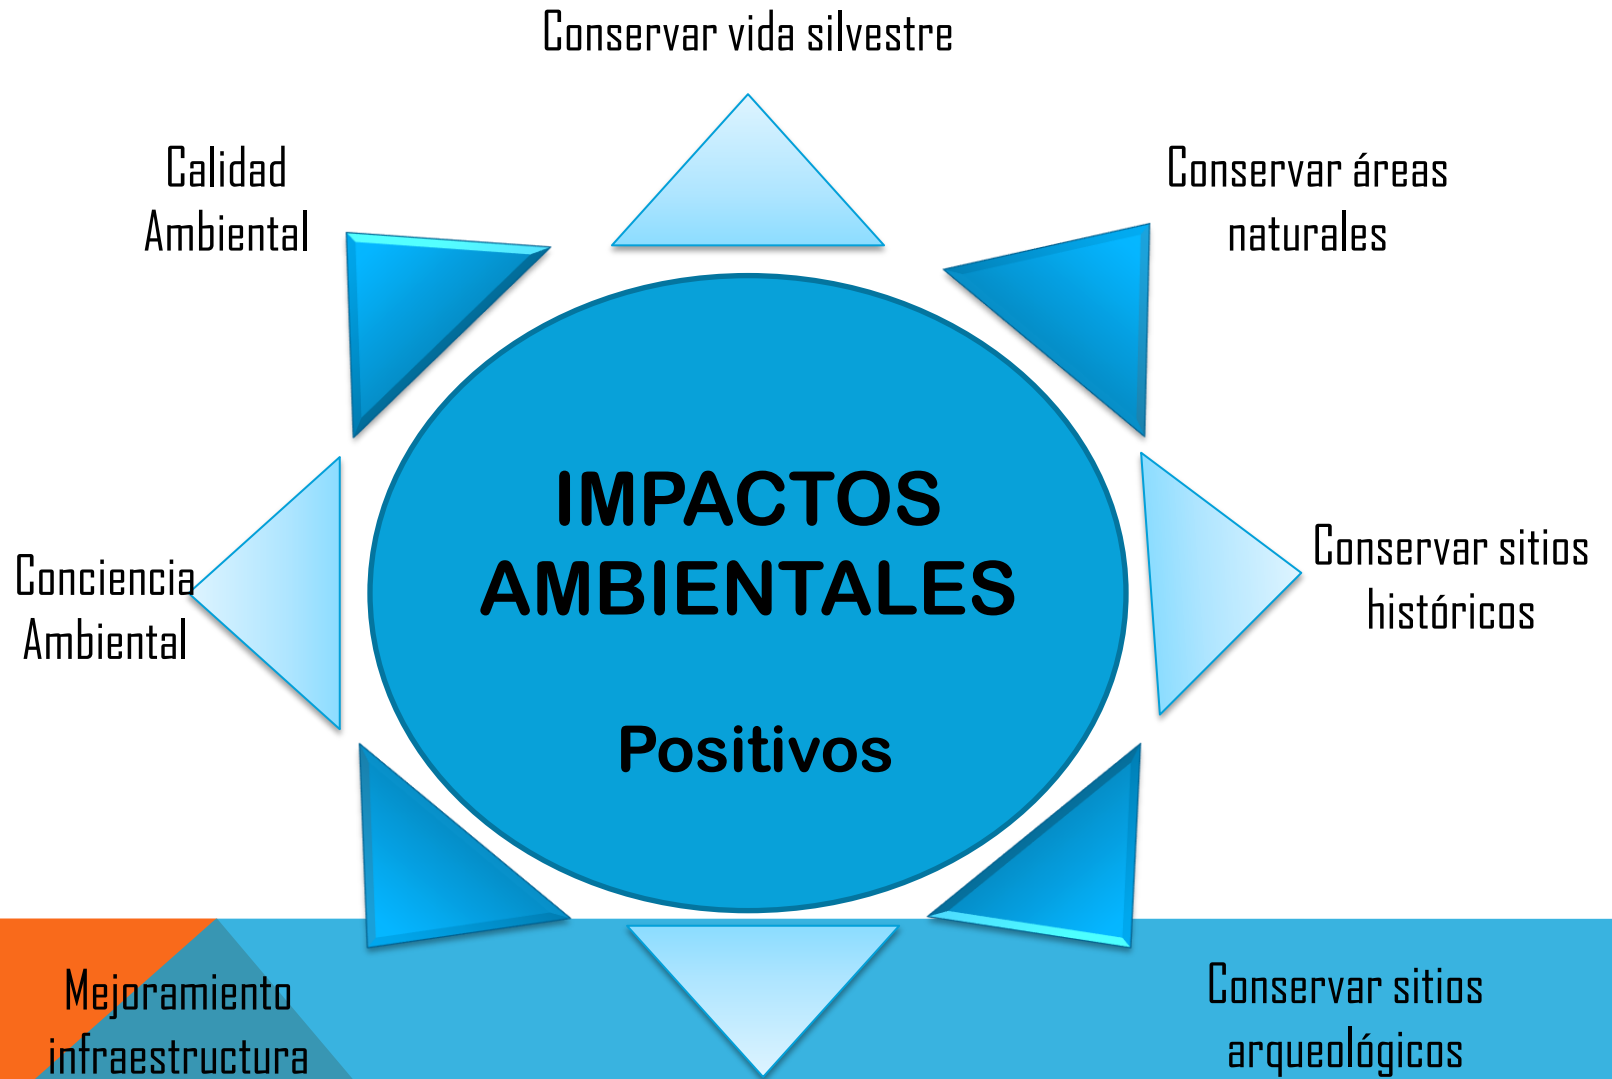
Conservar vida silvestre

Calidad Ambiental

Conservar áreas naturales

IMPACTOS AMBIENTALES

Positivos

Conciencia Ambiental

Conservar sitios históricos

Mejoramiento infraestructura

Conservar sitios arqueológicos